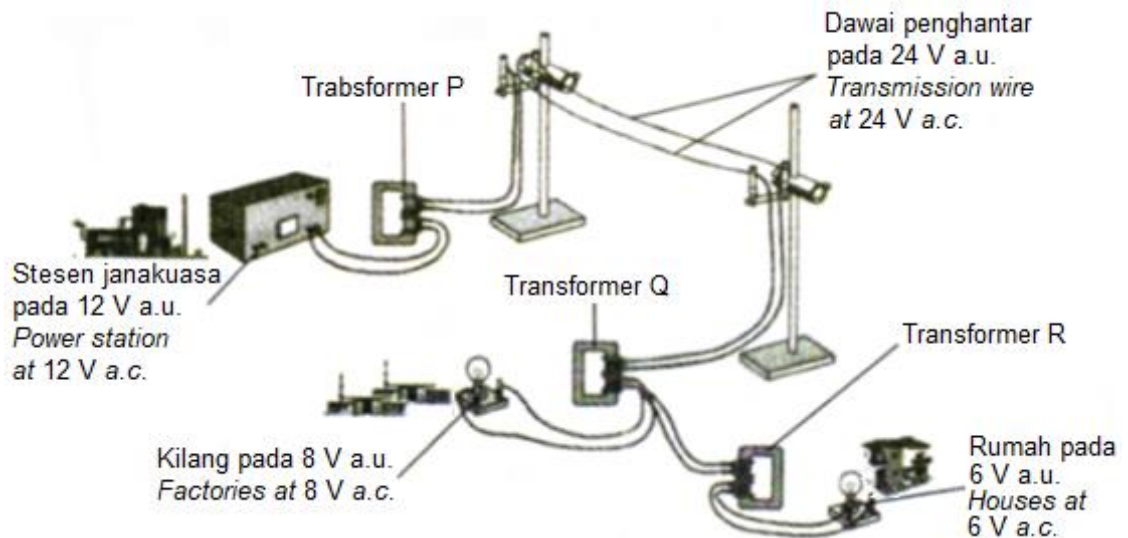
Dawai penghantar pada 24 V a.u.
*Transmission wire at 24 V a.c.*

Trabsformer P

Stesen janakuasa pada 12 V a.u.
*Power station at* 12 V *a.c.*

Transformer Q

Transformer R

Kilang pada 8 V a.u.
*Factories at* 8 V *a.c.*

Rumah pada 6 V a.u.
*Houses at* 6 V *a.c.*